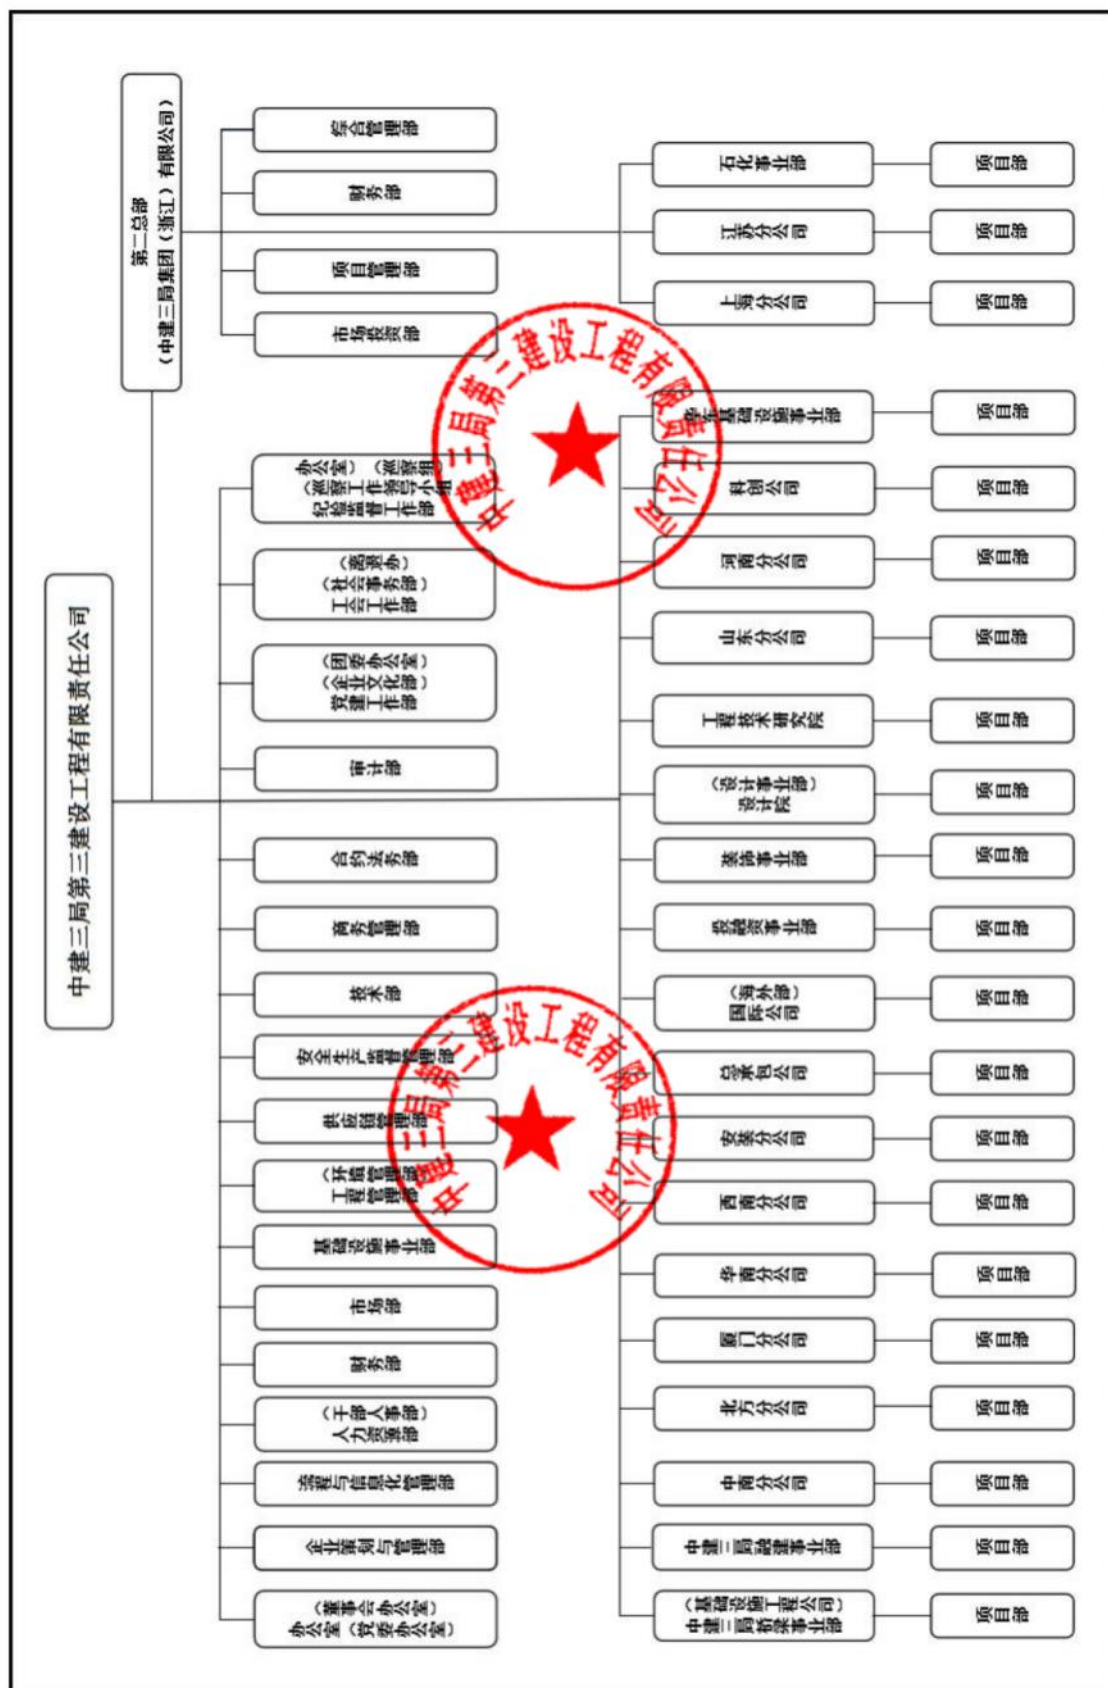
中建三局第二建设工程有限责任公司

第二总部
（中建三局集团（浙江）有限公司）

综合管理部
财务部
项目管理部
市场投资部

石化事业部
江苏分公司
上海分公司

项目部
项目部
项目部

办公室（巡察办）（巡察组）
纪检监督工作部（督导小组）
工会工作部
（社会事务办）
（离退办）
党建工作部
（企业文化部）
（团委办公室）
审计部
合约法务部
商务管理部
技术部
安全生产监督管理部
供应链管理部
工程管理部
（环境管理部）
基础设施事业部
市场部
财务部
人力资源部
（干部人事部）
流程与信息化管理部
企业策划与管理部
办公室（党委办公室）
（董事会办公室）

基础设施事业部
科创公司
河南分公司
山东分公司
工程技术研究院
设计院
（设计事业部）
装饰事业部
投融资事业部
国际公司
（海外部）
总承包公司
安装分公司
西南分公司
华南分公司
厦门分公司
北方分公司
中南分公司
中建三局城建事业部
中建三局桥梁事业部
（基础设施工程公司）

项目部
项目部
项目部
项目部
项目部
项目部
项目部
项目部
项目部
项目部
项目部
项目部
项目部
项目部
项目部
项目部
项目部
项目部
项目部

中建三局第二建设工程有限责任公司
中建三局第二建设工程有限责任公司